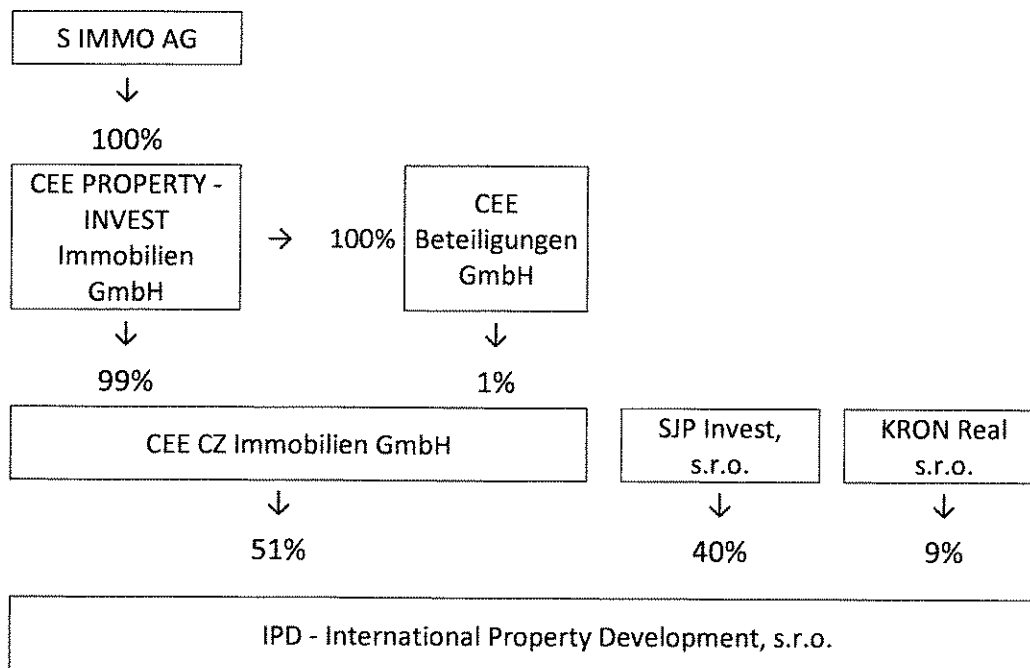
S IMMO AG

↓

100%

CEE PROPERTY - INVEST Immobilien GmbH

→ 100%

CEE Beteiligungen GmbH

↓

99%

↓

1%

CEE CZ Immobilien GmbH

SJP Invest, s.r.o.

KRON Real s.r.o.

↓

51%

↓

40%

↓

9%

IPD - International Property Development, s.r.o.